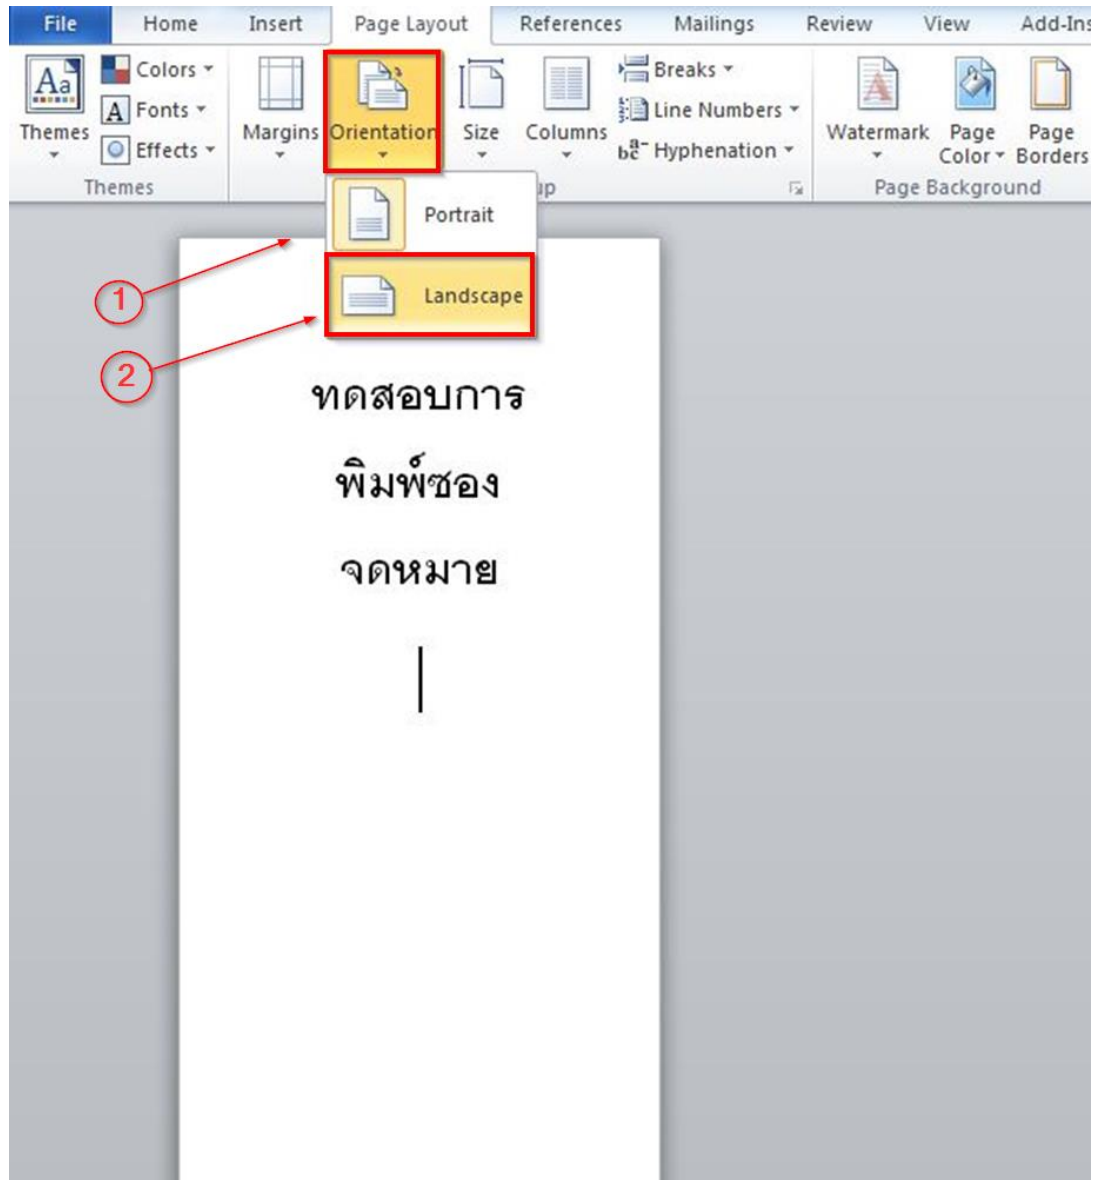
File Home Insert Page Layout References Mailings Review View Add-Ins

Aa Themes

Colors
A Fonts
Effects

Themes

Margins Orientation Size Columns

Breaks
Line Numbers
$b^{a}_{c}$- Hyphenation

up

Watermark Page Color Page Borders

Page Background

Portrait

Landscape

1

2

ทดสอบการ

พิมพ์ซอง

จดหมาย